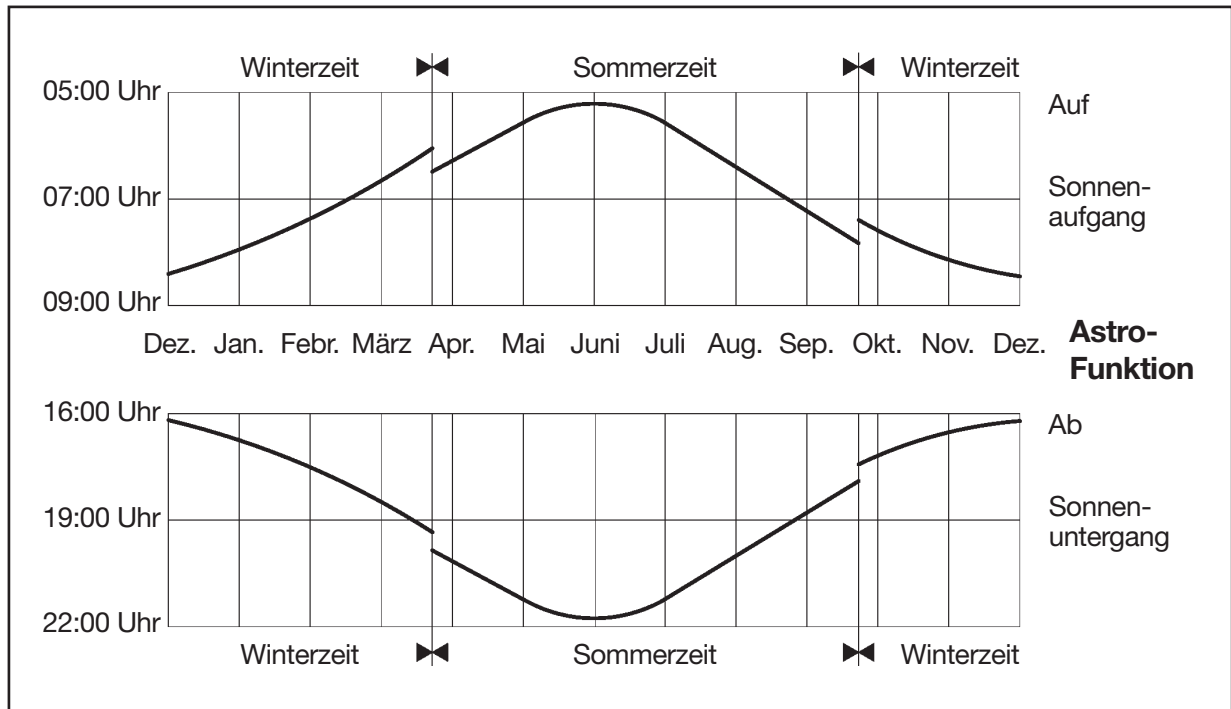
Winterzeit

Sommerzeit

Winterzeit

05:00 Uhr

07:00 Uhr

09:00 Uhr

Auf

Sonnenaufgang

Dez. Jan. Febr. März Apr. Mai Juni Juli Aug. Sep. Okt. Nov. Dez.

**Astro-Funktion**

16:00 Uhr

19:00 Uhr

22:00 Uhr

Ab

Sonnenuntergang

Winterzeit

Sommerzeit

Winterzeit